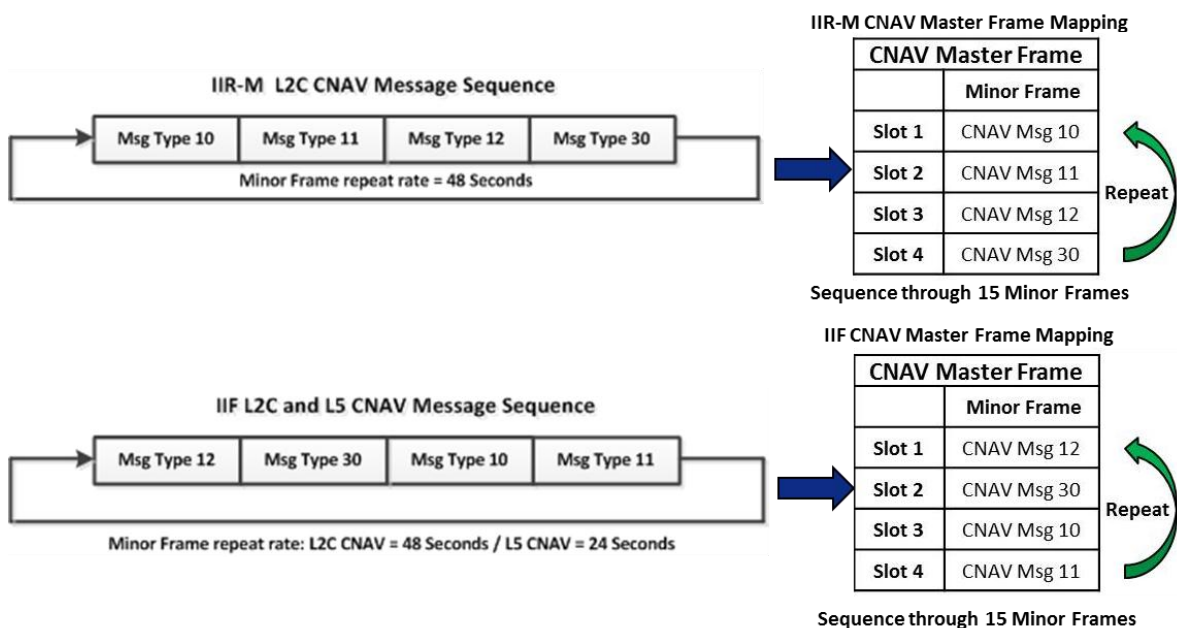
IIR-M CNAV Master Frame Mapping

IIR-M L2C CNAV Message Sequence

Msg Type 10 | Msg Type 11 | Msg Type 12 | Msg Type 30

Minor Frame repeat rate = 48 Seconds

| CNAV Master Frame | |
|---|---|
| | Minor Frame |
| Slot 1 | CNAV Msg 10 |
| Slot 2 | CNAV Msg 11 |
| Slot 3 | CNAV Msg 12 |
| Slot 4 | CNAV Msg 30 |

Repeat

Sequence through 15 Minor Frames

IIF CNAV Master Frame Mapping

IIF L2C and L5 CNAV Message Sequence

Msg Type 12 | Msg Type 30 | Msg Type 10 | Msg Type 11

Minor Frame repeat rate: L2C CNAV = 48 Seconds / L5 CNAV = 24 Seconds

| CNAV Master Frame | |
|---|---|
| | Minor Frame |
| Slot 1 | CNAV Msg 12 |
| Slot 2 | CNAV Msg 30 |
| Slot 3 | CNAV Msg 10 |
| Slot 4 | CNAV Msg 11 |

Repeat

Sequence through 15 Minor Frames